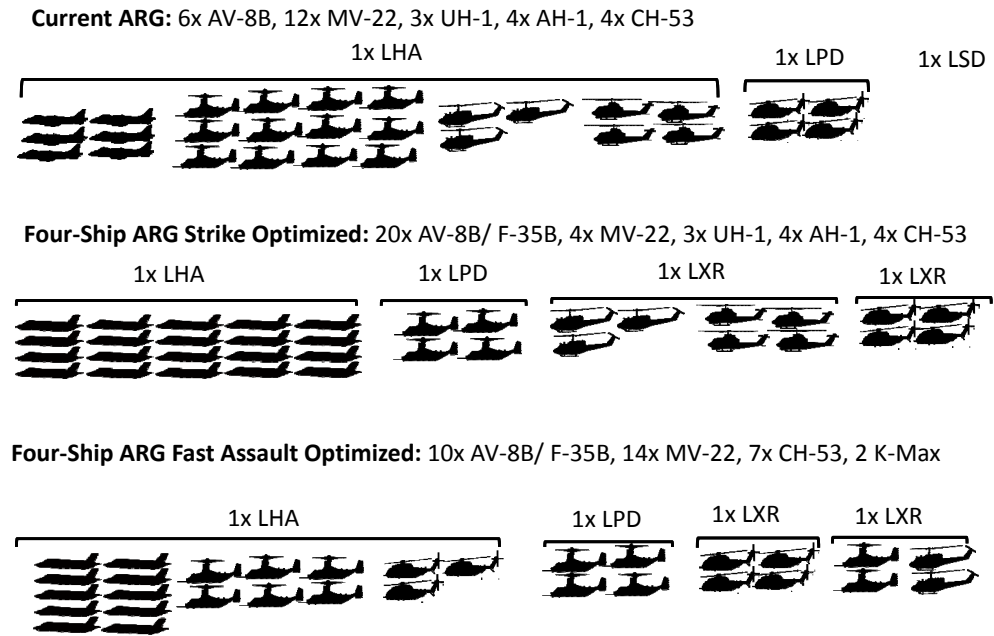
**Current ARG:** 6x AV-8B, 12x MV-22, 3x UH-1, 4x AH-1, 4x CH-53

1x LHA

1x LPD

1x LSD

**Four-Ship ARG Strike Optimized:** 20x AV-8B/ F-35B, 4x MV-22, 3x UH-1, 4x AH-1, 4x CH-53

1x LHA

1x LPD

1x LXR

1x LXR

**Four-Ship ARG Fast Assault Optimized:** 10x AV-8B/ F-35B, 14x MV-22, 7x CH-53, 2 K-Max

1x LHA

1x LPD

1x LXR

1x LXR